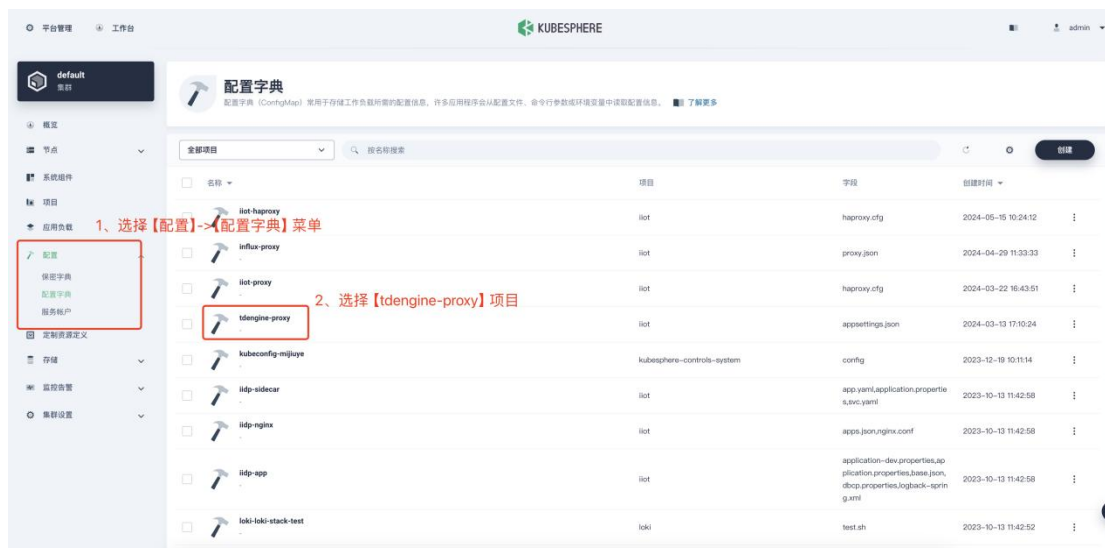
平台管理 工作台 KUBESPHERE admin

default
集群

概览
节点
系统组件
项目
应用负载
配置
保密字典
配置字典
服务帐户
定制资源定义
存储
监控告警
集群设置

配置字典
配置字典（ConfigMap）常用于存储工作负载所需的配置信息，许多应用程序会从配置文件、命令行参数或环境变量中读取配置信息。 了解更多

全部项目 按名称搜索 创建

1、选择【配置】->【配置字典】菜单
2、选择【tdengine-proxy】项目

| 名称 | 项目 | 字段 | 创建时间 |
|---|---|---|---|
| iiot-haproxy - | iiot | haproxy.cfg | 2024-05-15 10:24:12 |
| influx-proxy - | iiot | proxy.json | 2024-04-29 11:33:33 |
| iiot-proxy - | iiot | haproxy.cfg | 2024-03-22 16:43:51 |
| tdengine-proxy - | iiot | appsettings.json | 2024-03-13 17:10:24 |
| kubeconfig-mijiuye - | kubesphere-controls-system | config | 2023-12-19 10:11:14 |
| iidp-sidecar - | iiot | app.yaml,application.properties,svc.yaml | 2023-10-13 11:42:58 |
| iidp-nginx - | iiot | apps.json,nginx.conf | 2023-10-13 11:42:58 |
| iidp-app - | iiot | application-dev.properties,application.properties,base.json,dbcp.properties,logback-spring.xml | 2023-10-13 11:42:58 |
| loki-loki-stack-test - | loki | test.sh | 2023-10-13 11:42:52 |